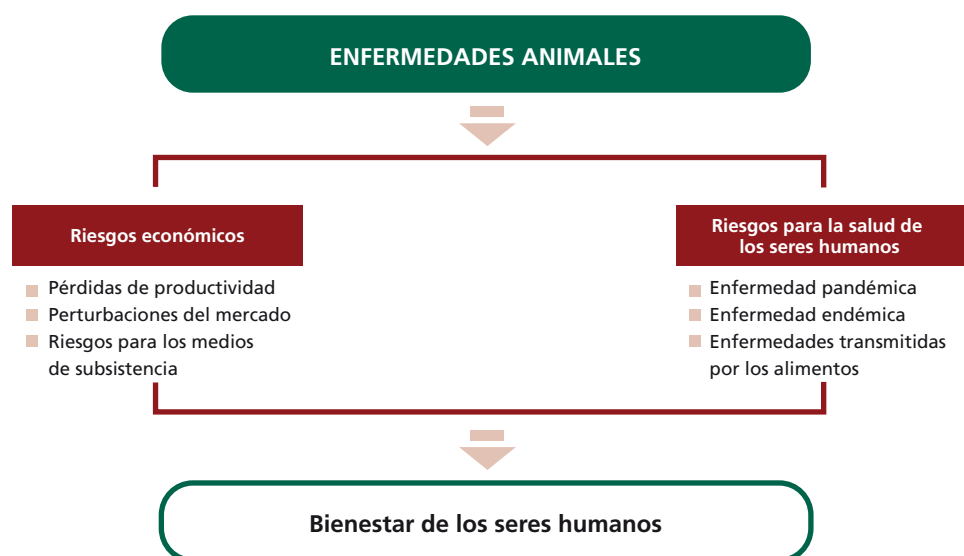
ENFERMEDADES ANIMALES

Riesgos económicos

Pérdidas de productividad
Perturbaciones del mercado
Riesgos para los medios de subsistencia

Riesgos para la salud de los seres humanos

Enfermedad pandémica
Enfermedad endémica
Enfermedades transmitidas por los alimentos

Bienestar de los seres humanos